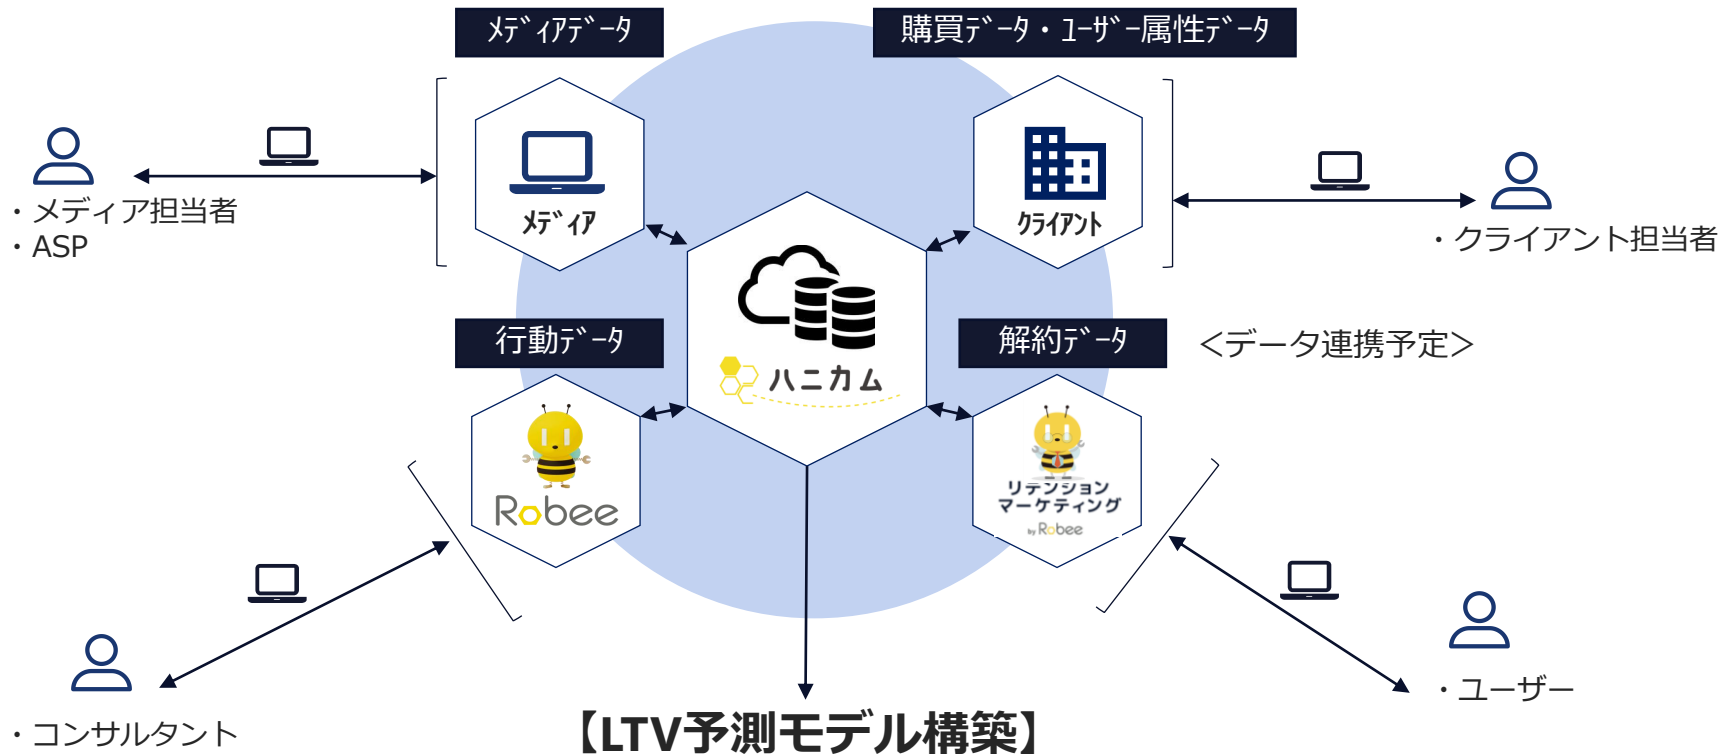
ﾒﾃﾞｨｱﾃﾞｰﾀ

購買ﾃﾞｰﾀ・ﾕｰｻﾞｰ属性ﾃﾞｰﾀ

・メディア担当者
・ASP

ﾒﾃﾞｨｱ

ｸﾗｲｱﾝﾄ

・クライアント担当者

ハニカム

行動ﾃﾞｰﾀ

解約ﾃﾞｰﾀ

<データ連携予定>

Robee

リテンション
マーケティング
by Robee

・コンサルタント

【LTV予測モデル構築】

・ユーザー